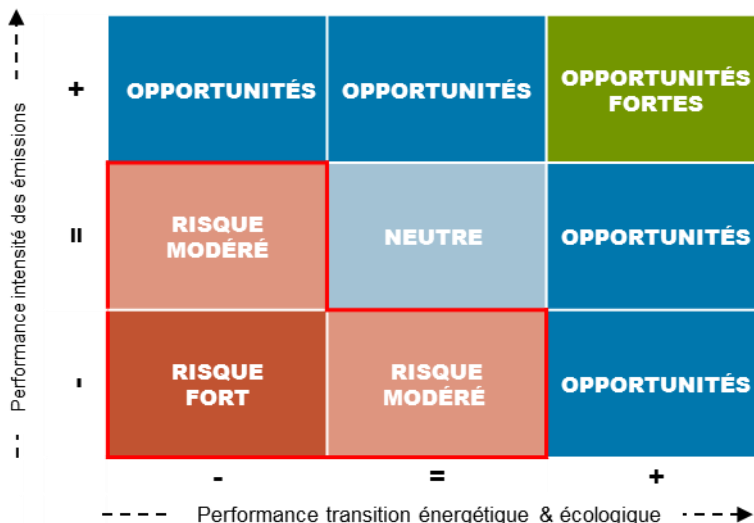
Performance intensité des émissions

| | - | = | + |
|---|---|---|---|
| + | OPPORTUNITÉS | OPPORTUNITÉS | OPPORTUNITÉS FORTES |
| = | RISQUE MODÉRÉ | NEUTRE | OPPORTUNITÉS |
| - | RISQUE FORT | RISQUE MODÉRÉ | OPPORTUNITÉS |

Performance transition énergétique & écologique